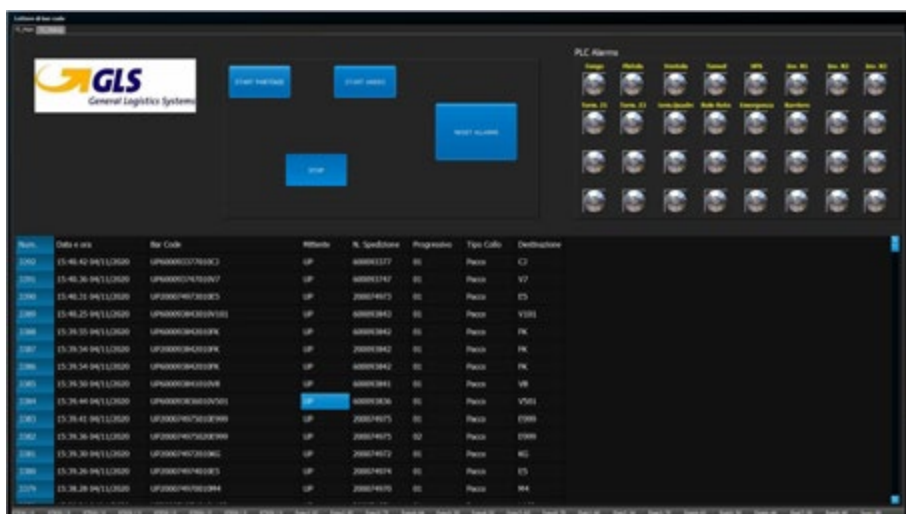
Lettore di bar code

GLS
General Logistics Systems

START PARTENZE

START ARRIVI

RESET ALLARMI

STOP

PLC Alarms

| Num. | Data e ora | Bar Code | Mittente | N. Spedizione | Progressivo | Tipo Collo | Destinazione |
|---|---|---|---|---|---|---|---|
| 2392 | 15:40:42 04/11/2020 | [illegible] | UP | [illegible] | 01 | Pacco | CI |
| 2391 | 15:40:36 04/11/2020 | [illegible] | UP | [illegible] | 01 | Pacco | V7 |
| 2390 | 15:40:31 04/11/2020 | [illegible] | UP | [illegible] | 01 | Pacco | E5 |
| 2389 | 15:40:25 04/11/2020 | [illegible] | UP | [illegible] | 01 | Pacco | V101 |
| 2388 | 15:39:55 04/11/2020 | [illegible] | UP | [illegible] | 01 | Pacco | FK |
| 2387 | 15:39:54 04/11/2020 | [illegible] | UP | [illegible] | 01 | Pacco | FK |
| 2386 | 15:39:54 04/11/2020 | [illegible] | UP | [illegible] | 01 | Pacco | FK |
| 2385 | 15:39:50 04/11/2020 | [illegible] | UP | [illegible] | 01 | Pacco | V8 |
| 2384 | 15:39:44 04/11/2020 | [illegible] | UP | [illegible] | 01 | Pacco | V501 |
| 2383 | 15:39:41 04/11/2020 | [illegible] | UP | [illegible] | 01 | Pacco | E999 |
| 2382 | 15:39:36 04/11/2020 | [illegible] | UP | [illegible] | 02 | Pacco | E999 |
| 2381 | 15:39:30 04/11/2020 | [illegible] | UP | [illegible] | 01 | Pacco | KG |
| 2380 | 15:39:26 04/11/2020 | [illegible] | UP | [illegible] | 01 | Pacco | E5 |
| 2379 | 15:38:28 04/11/2020 | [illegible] | UP | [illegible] | 01 | Pacco | M4 |